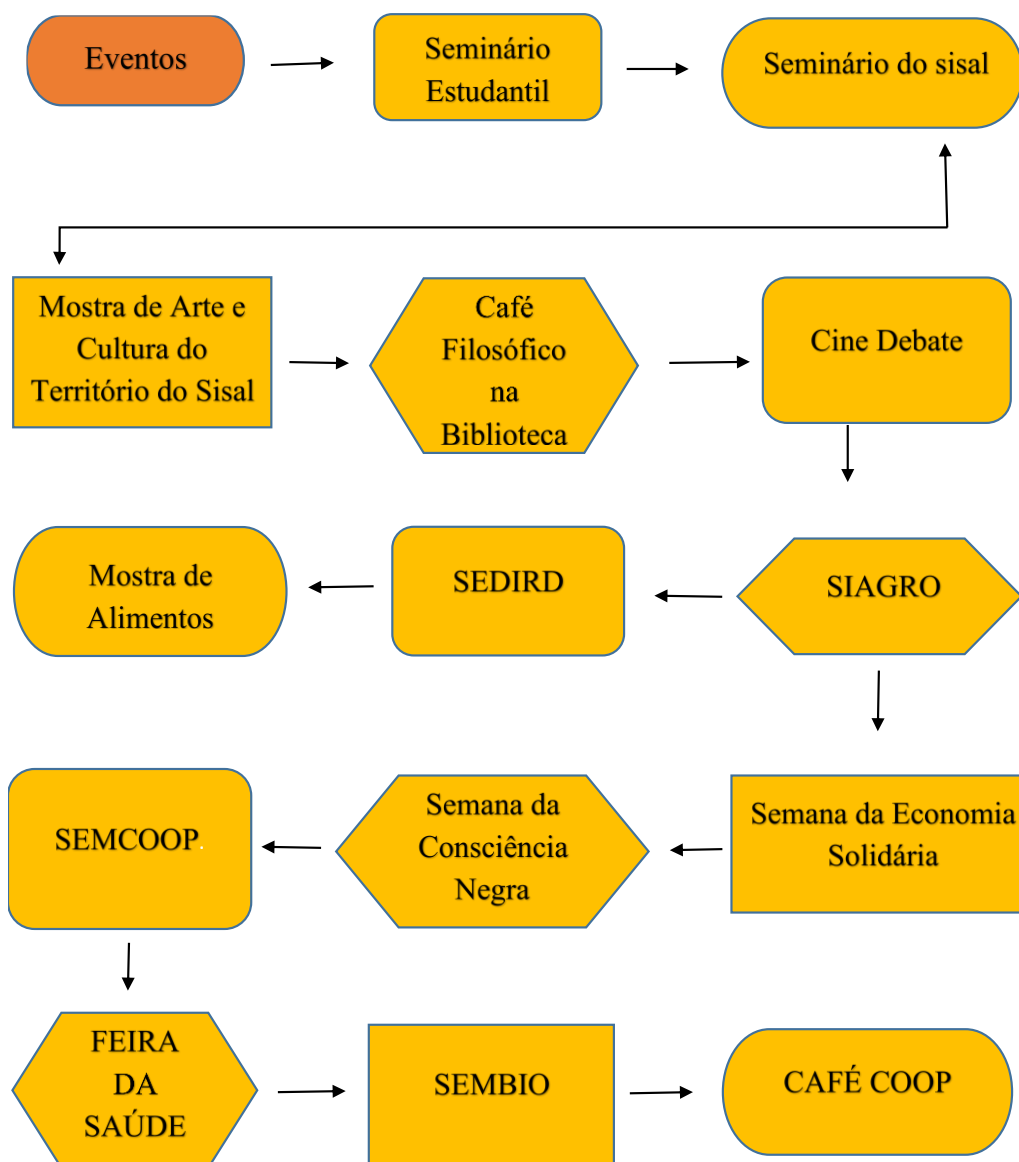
Eventos

Seminário Estudantil

Seminário do sisal

Mostra de Arte e Cultura do Território do Sisal

Café Filosófico na Biblioteca

Cine Debate

SIAGRO

SEDIRD

Mostra de Alimentos

Semana da Economia Solidária

Semana da Consciência Negra

SEMCOOP

FEIRA DA SAÚDE

SEMBIO

CAFÉ COOP